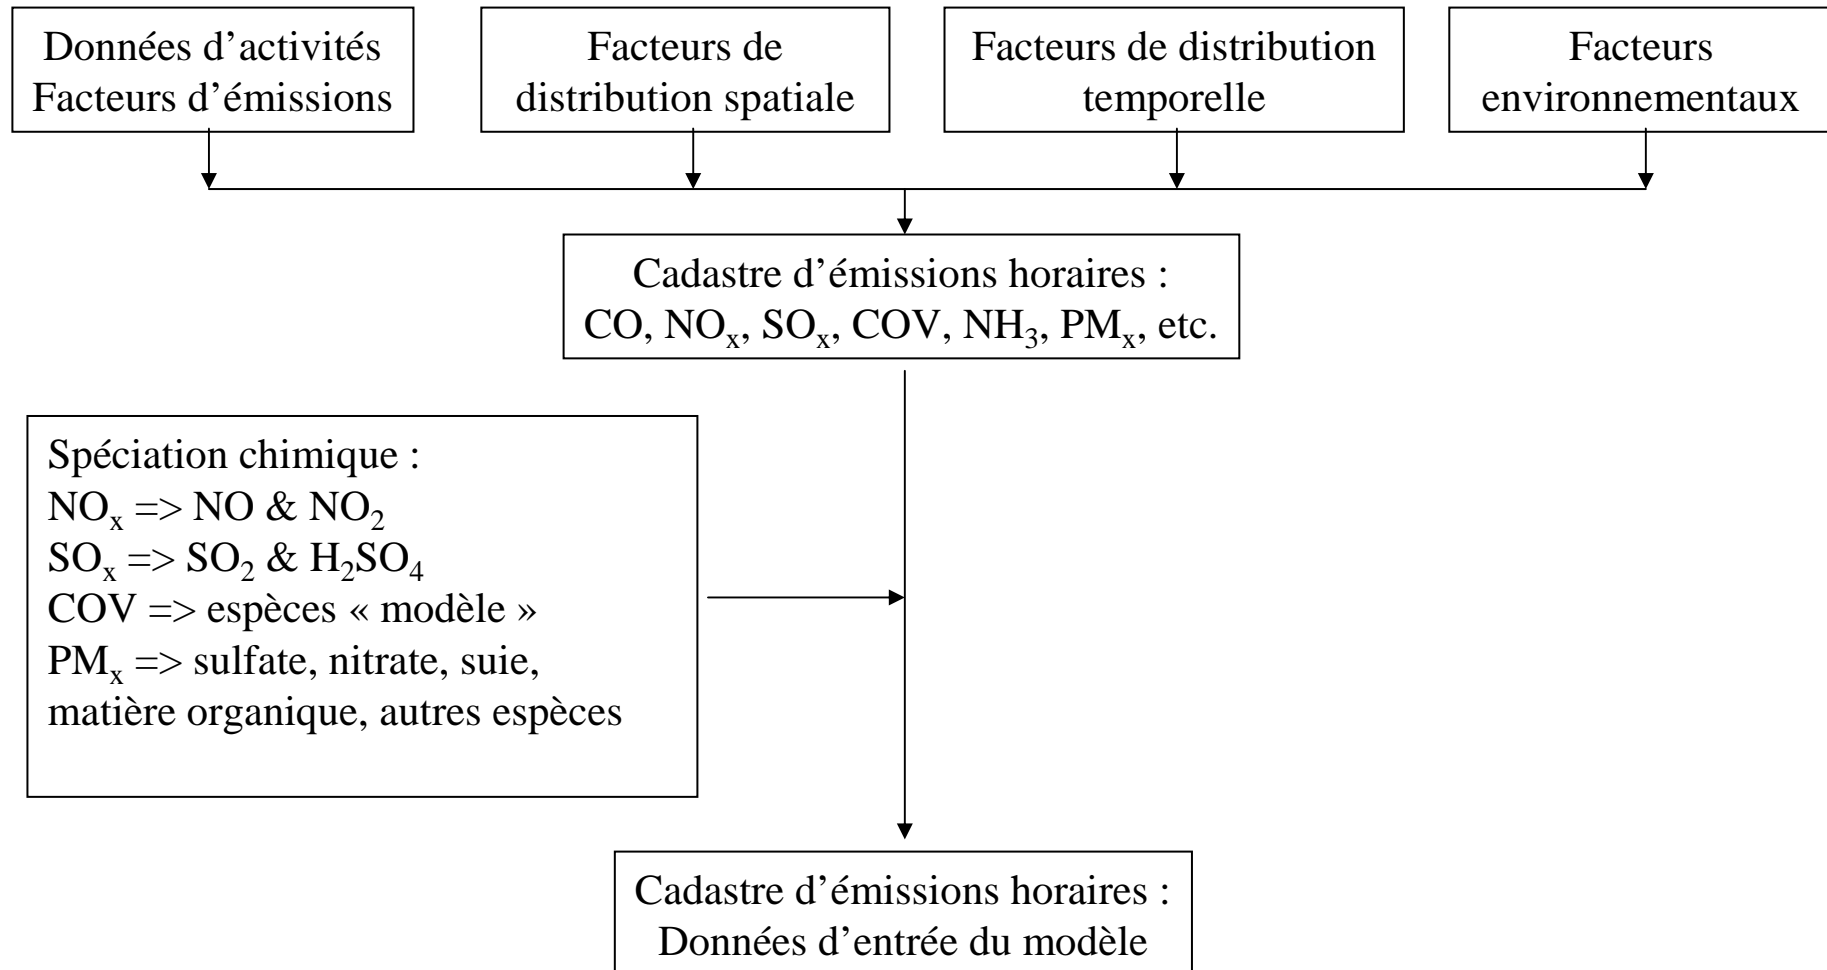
Données d’activités
Facteurs d’émissions

Facteurs de distribution spatiale

Facteurs de distribution temporelle

Facteurs environnementaux

Cadastre d’émissions horaires :
CO, $NO_x$, $SO_x$, COV, $NH_3$, $PM_x$, etc.

Spéciation chimique :
$NO_x$ => NO & $NO_2$
$SO_x$ => $SO_2$ & $H_2SO_4$
COV => espèces « modèle »
$PM_x$ => sulfate, nitrate, suie, matière organique, autres espèces

Cadastre d’émissions horaires :
Données d’entrée du modèle